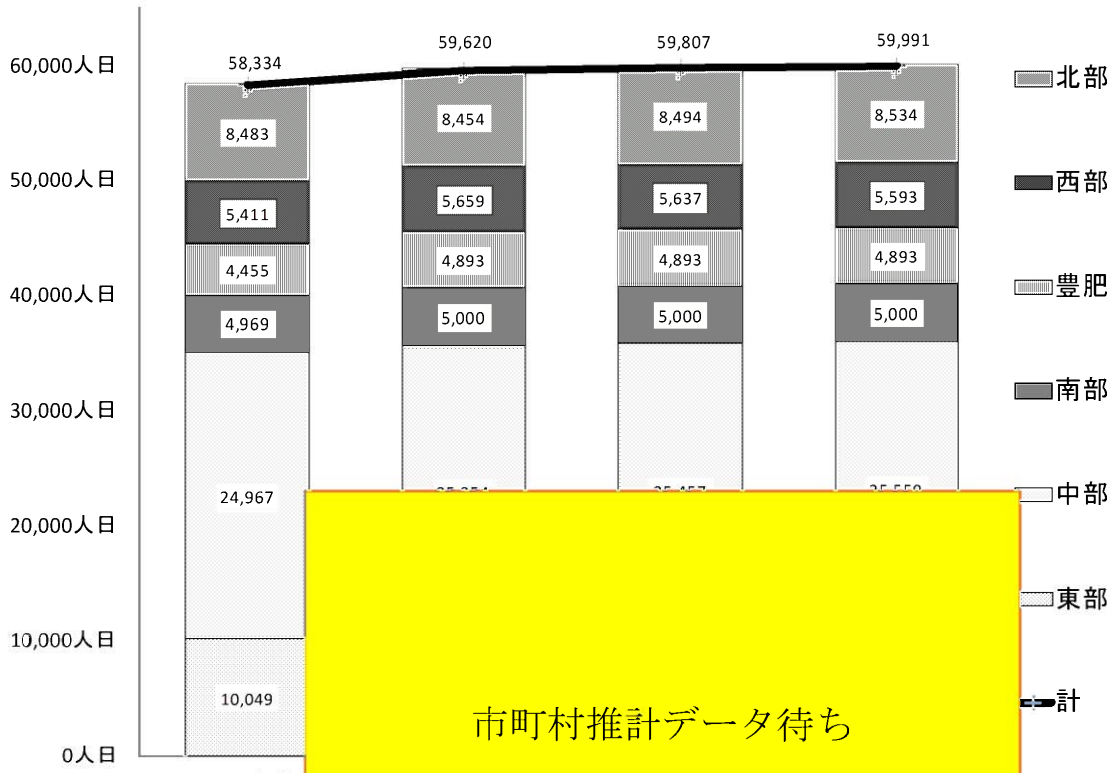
60,000人日
50,000人日
40,000人日
30,000人日
20,000人日
10,000人日
0人日

58,334
59,620
59,807
59,991

8,483
8,454
8,494
8,534

5,411
5,659
5,637
5,593

4,455
4,893
4,893
4,893

4,969
5,000
5,000
5,000

24,967
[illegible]
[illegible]
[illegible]

10,049

北部
西部
豊肥
南部
中部
東部
計

市町村推計データ待ち